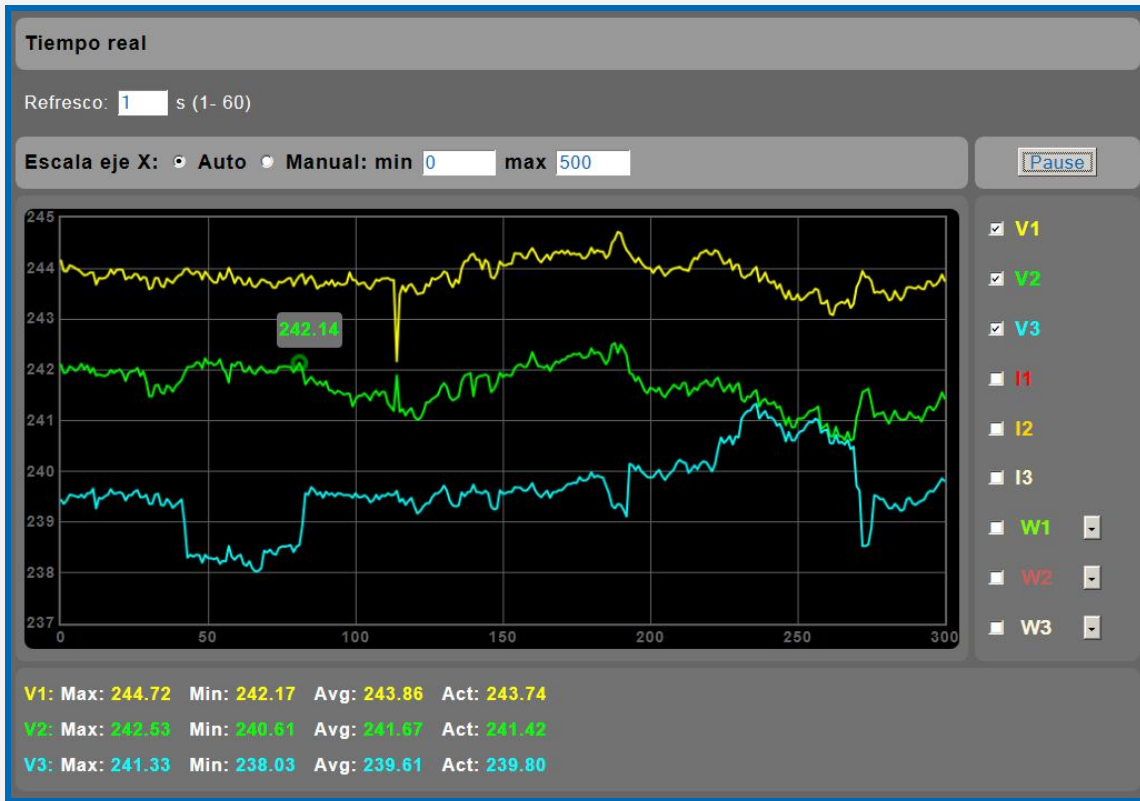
Tiempo real

Refresco: 1 s (1- 60)

Escala eje X: Auto Manual: min 0 max 500

Pause

245
244
243
242
241
240
239
238
237

0 50 100 150 200 250 300

242.14

V1
V2
V3
I1
I2
I3
W1
W2
W3

V1: Max: 244.72 Min: 242.17 Avg: 243.86 Act: 243.74

V2: Max: 242.53 Min: 240.61 Avg: 241.67 Act: 241.42

V3: Max: 241.33 Min: 238.03 Avg: 239.61 Act: 239.80